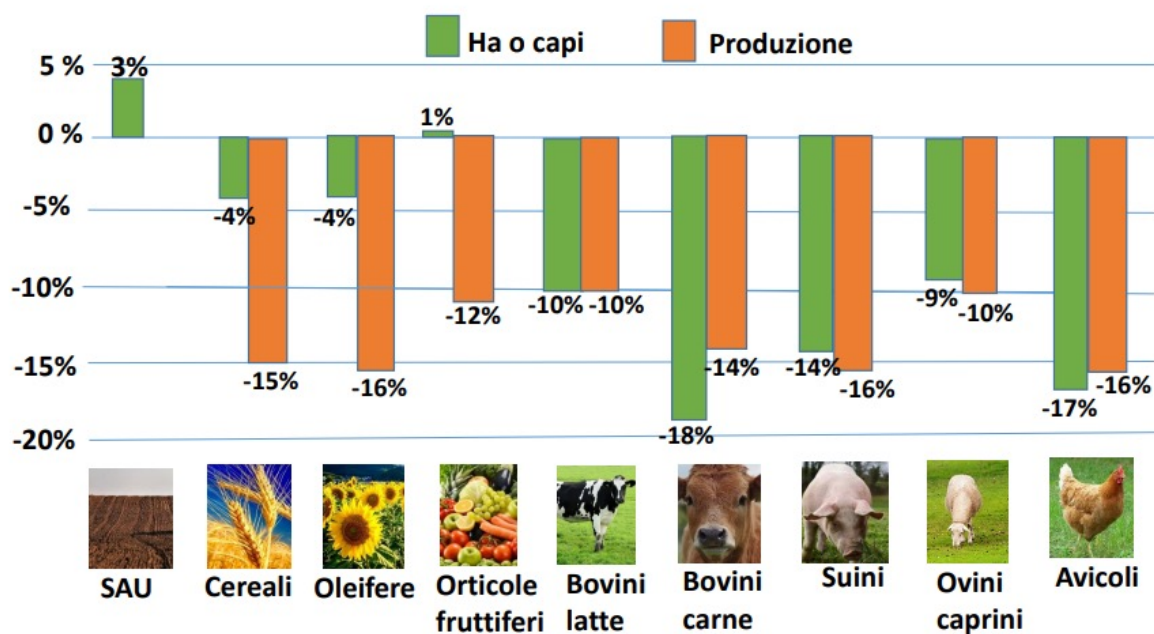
Ha o capi
Produzione

5 %
0 %
-5%
-10%
-15%
-20%

3%
-4% -15%
-4% -16%
1% -12%
-10% -10%
-18% -14%
-14% -16%
-9% -10%
-17% -16%

SAU
Cereali
Oleifere
Orticole fruttiferi
Bovini latte
Bovini carne
Suini
Ovini caprini
Avicoli